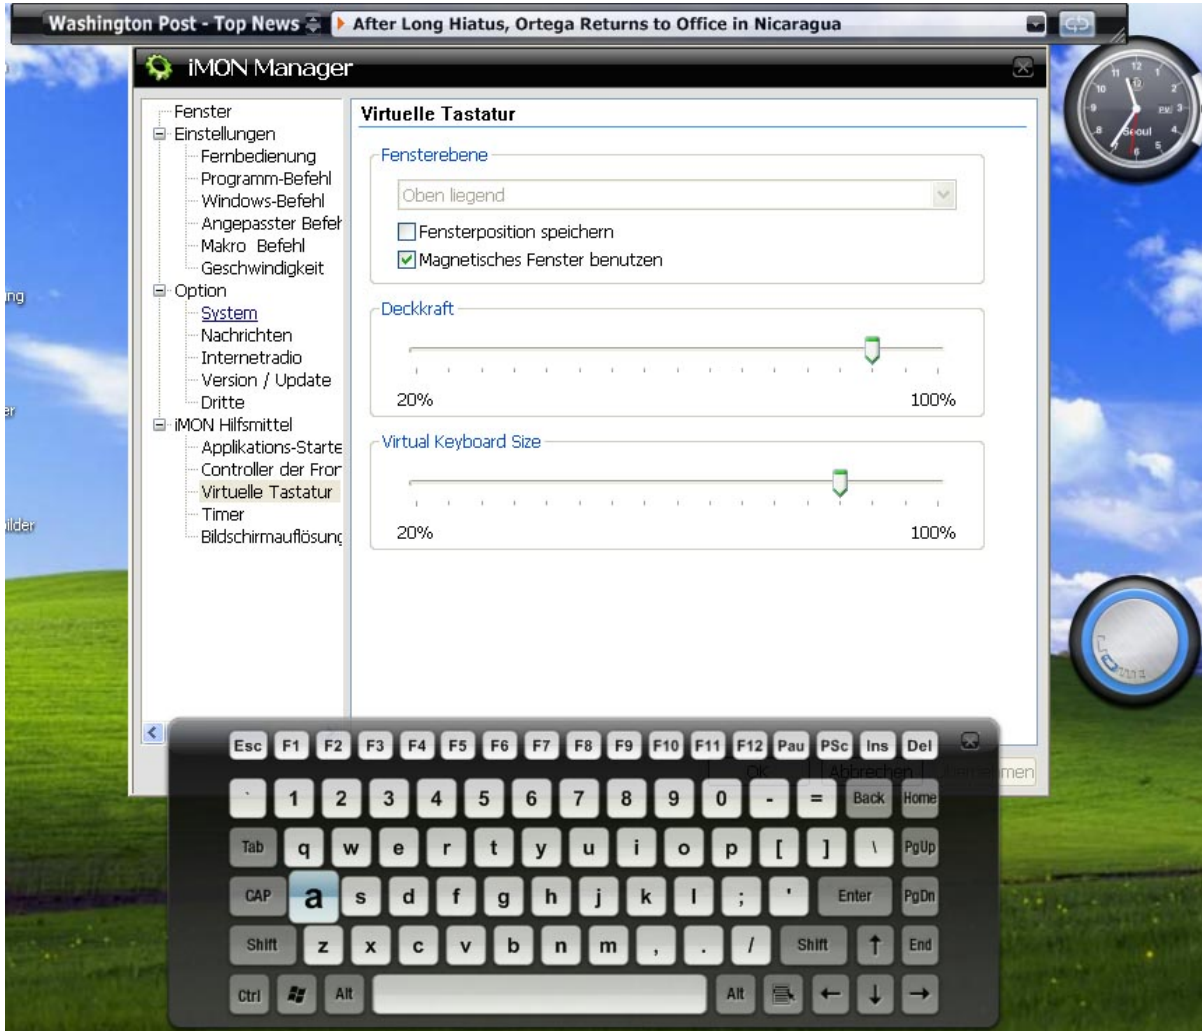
Washington Post - Top News
After Long Hiatus, Ortega Returns to Office in Nicaragua

iMON Manager

Fenster
Einstellungen
Fernbedienung
Programm-Befehl
Windows-Befehl
Angepasster Befeh
Makro Befehl
Geschwindigkeit
Option
System
Nachrichten
Internetradio
Version / Update
Dritte
iMON Hilfsmittel
Applikations-Starte
Controller der Fror
Virtuelle Tastatur
Timer
Bildschirmauflösung

Virtuelle Tastatur

Fensterebene
Oben liegend
Fensterposition speichern
Magnetisches Fenster benutzen

Deckkraft
20%
100%

Virtual Keyboard Size
20%
100%

OK Abbrechen Übernehmen

Seoul
PM

Esc F1 F2 F3 F4 F5 F6 F7 F8 F9 F10 F11 F12 Pau PSc Ins Del
` 1 2 3 4 5 6 7 8 9 0 - = Back Home
Tab q w e r t y u i o p [ ] \ PgUp
CAP a s d f g h j k l ; ' Enter PgDn
Shift z x c v b n m , . / Shift ↑ End
Ctrl Alt Alt ← ↓ →

ng
er
ilder